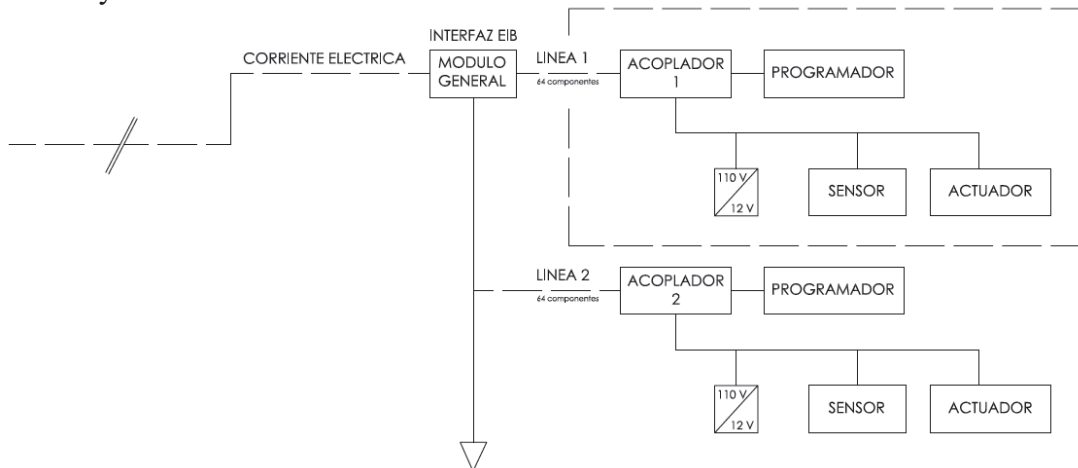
CORRIENTE ELECTRICA

INTERFAZ EIB

MODULO GENERAL

LINEA 1
64 componentes

ACOPLADOR 1

PROGRAMADOR

110 V
12 V

SENSOR

ACTUADOR

LINEA 2
64 componentes

ACOPLADOR 2

PROGRAMADOR

110 V
12 V

SENSOR

ACTUADOR